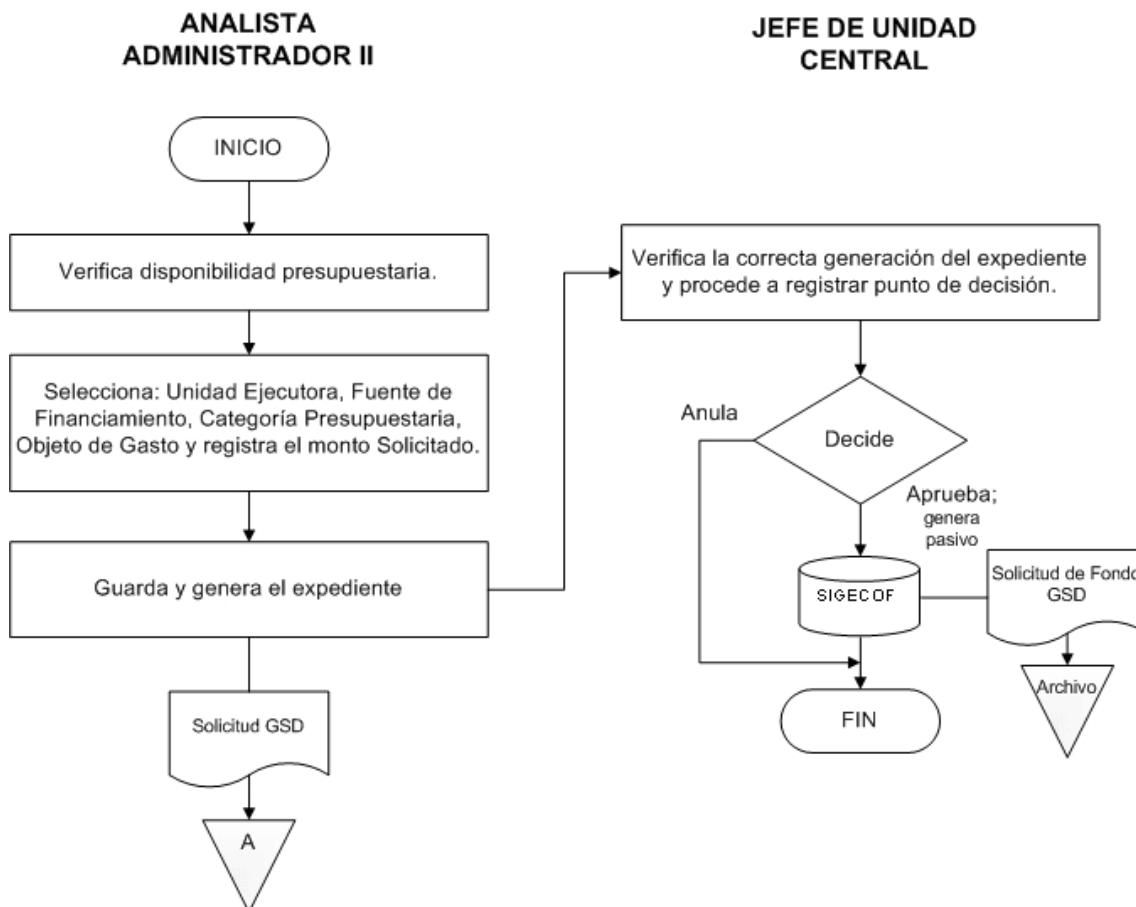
ANALISTA ADMINISTRADOR II

INICIO

Verifica disponibilidad presupuestaria.

Selecciona: Unidad Ejecutora, Fuente de Financiamiento, Categoría Presupuestaria, Objeto de Gasto y registra el monto Solicitado.

Guarda y genera el expediente

Solicitud GSD

A

JEFE DE UNIDAD CENTRAL

Verifica la correcta generación del expediente y procede a registrar punto de decisión.

Anula

Decide

Aprueba; genera pasivo

SIGECOF

Solicitud de Fondo GSD

Archivo

FIN